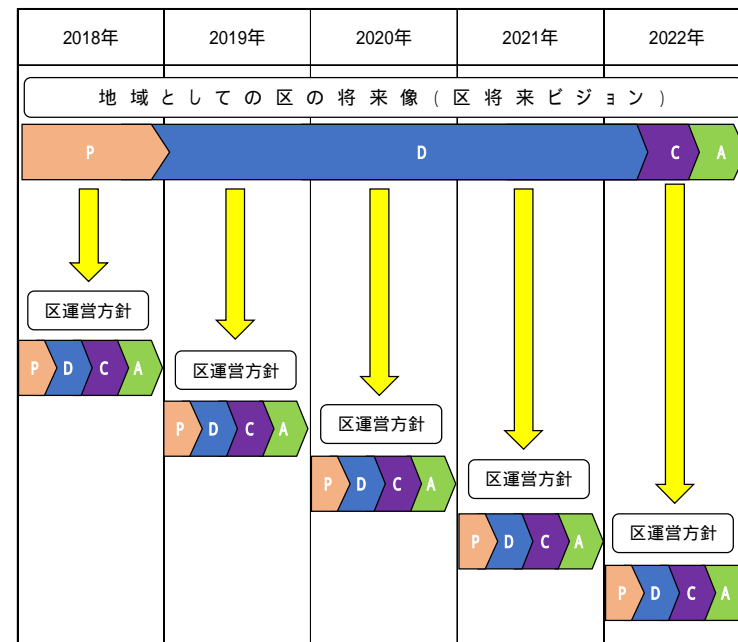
| 2018年 | 2019年 | 2020年 | 2021年 | 2022年 |
|---|---|---|---|---|

地域としての区の将来像（区将来ビジョン）

P D C A

区運営方針
P D C A

区運営方針
P D C A

区運営方針
P D C A

区運営方針
P D C A

区運営方針
P D C A